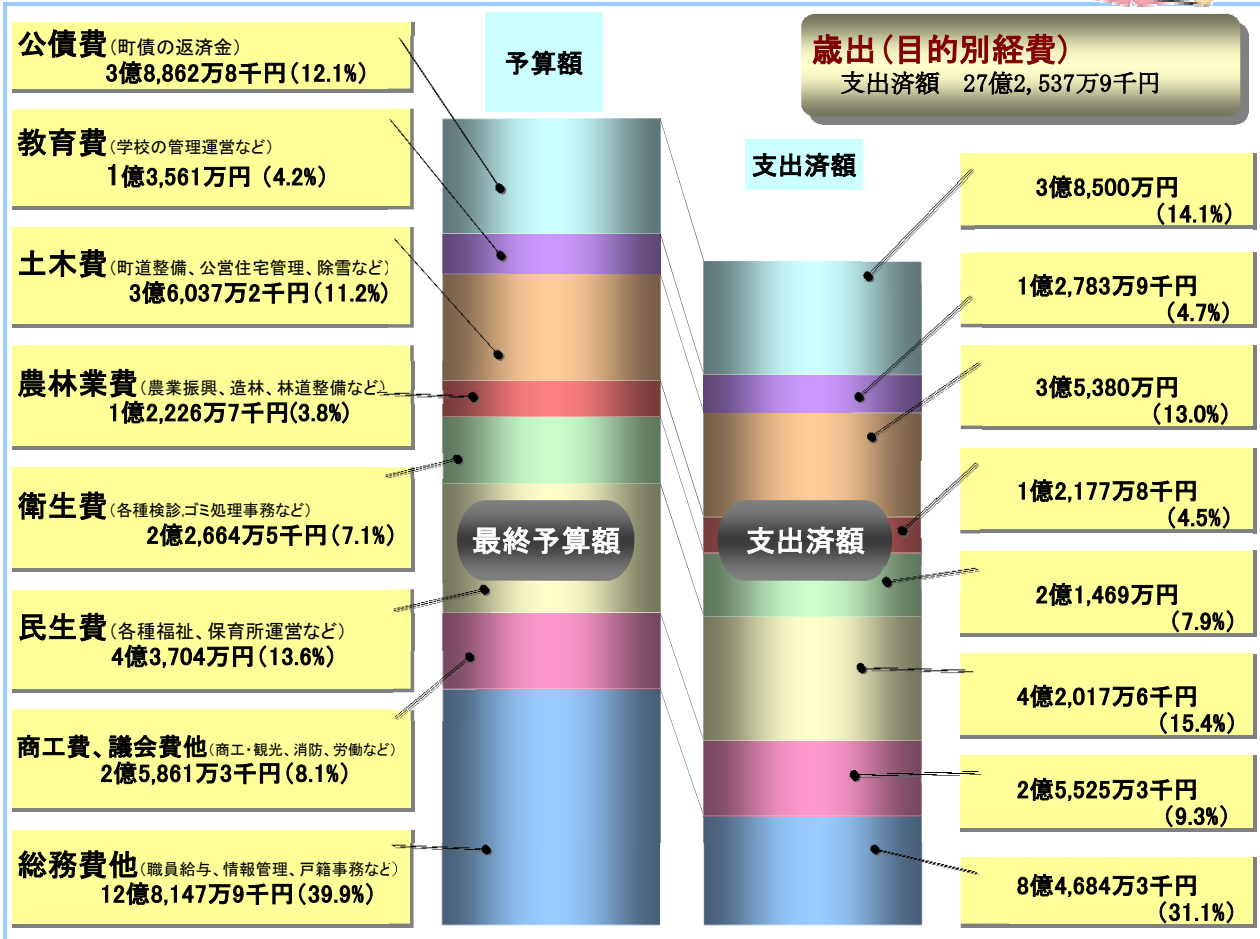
公債費（町債の返済金）
3億8,862万8千円（12.1%）

教育費（学校の管理運営など）
1億3,561万円（4.2%）

土木費（町道整備、公営住宅管理、除雪など）
3億6,037万2千円（11.2%）

農林業費（農業振興、造林、林道整備など）
1億2,226万7千円(3.8%)

衛生費（各種検診,ゴミ処理事務など）
2億2,664万5千円（7.1%）

民生費（各種福祉、保育所運営など）
4億3,704万円（13.6%）

商工費、議会費他（商工・観光、消防、労働など）
2億5,861万3千円（8.1%）

総務費他（職員給与、情報管理、戸籍事務など）
12億8,147万9千円（39.9%）

予算額

最終予算額

支出済額

支出済額

歳出（目的別経費）
支出済額　27億2,537万9千円

3億8,500万円
（14.1%）

1億2,783万9千円
（4.7%）

3億5,380万円
（13.0%）

1億2,177万8千円
（4.5%）

2億1,469万円
（7.9%）

4億2,017万6千円
（15.4%）

2億5,525万3千円
（9.3%）

8億4,684万3千円
（31.1%）